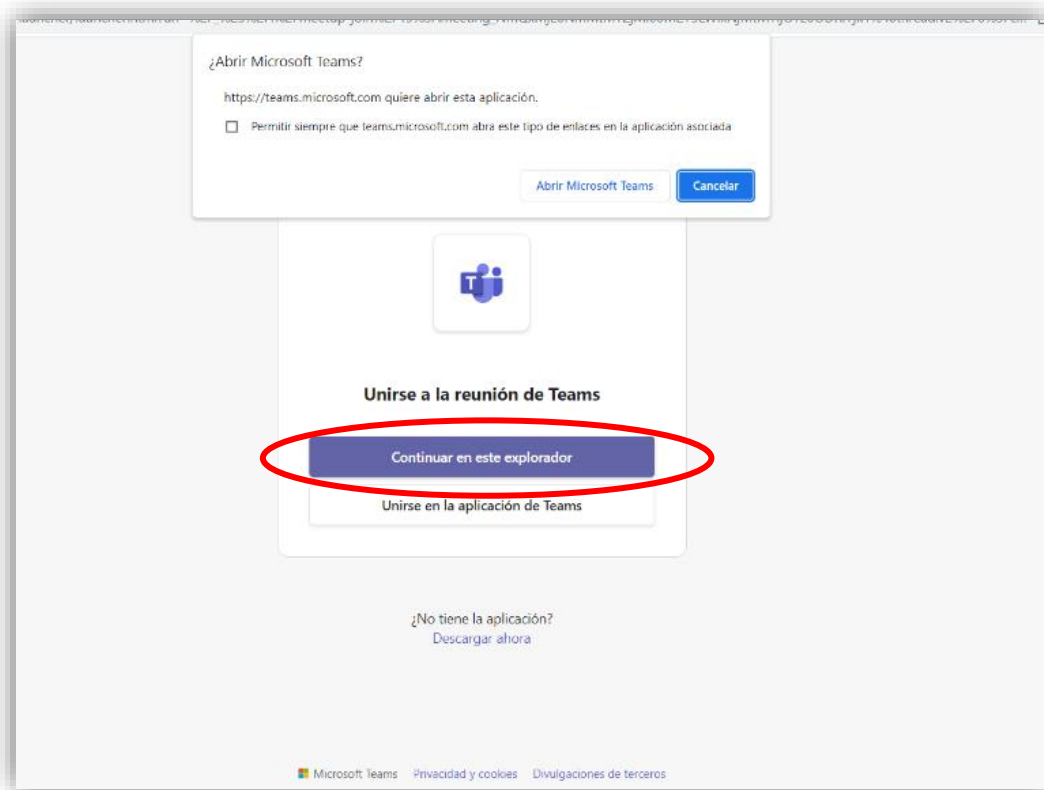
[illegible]

¿Abrir Microsoft Teams?

https://teams.microsoft.com quiere abrir esta aplicación.

Permitir siempre que teams.microsoft.com abra este tipo de enlaces en la aplicación asociada

Abrir Microsoft Teams

Cancelar

Unirse a la reunión de Teams

Continuar en este explorador

Unirse en la aplicación de Teams

¿No tiene la aplicación?

Descargar ahora

Microsoft Teams Privacidad y cookies Divulgaciones de terceros